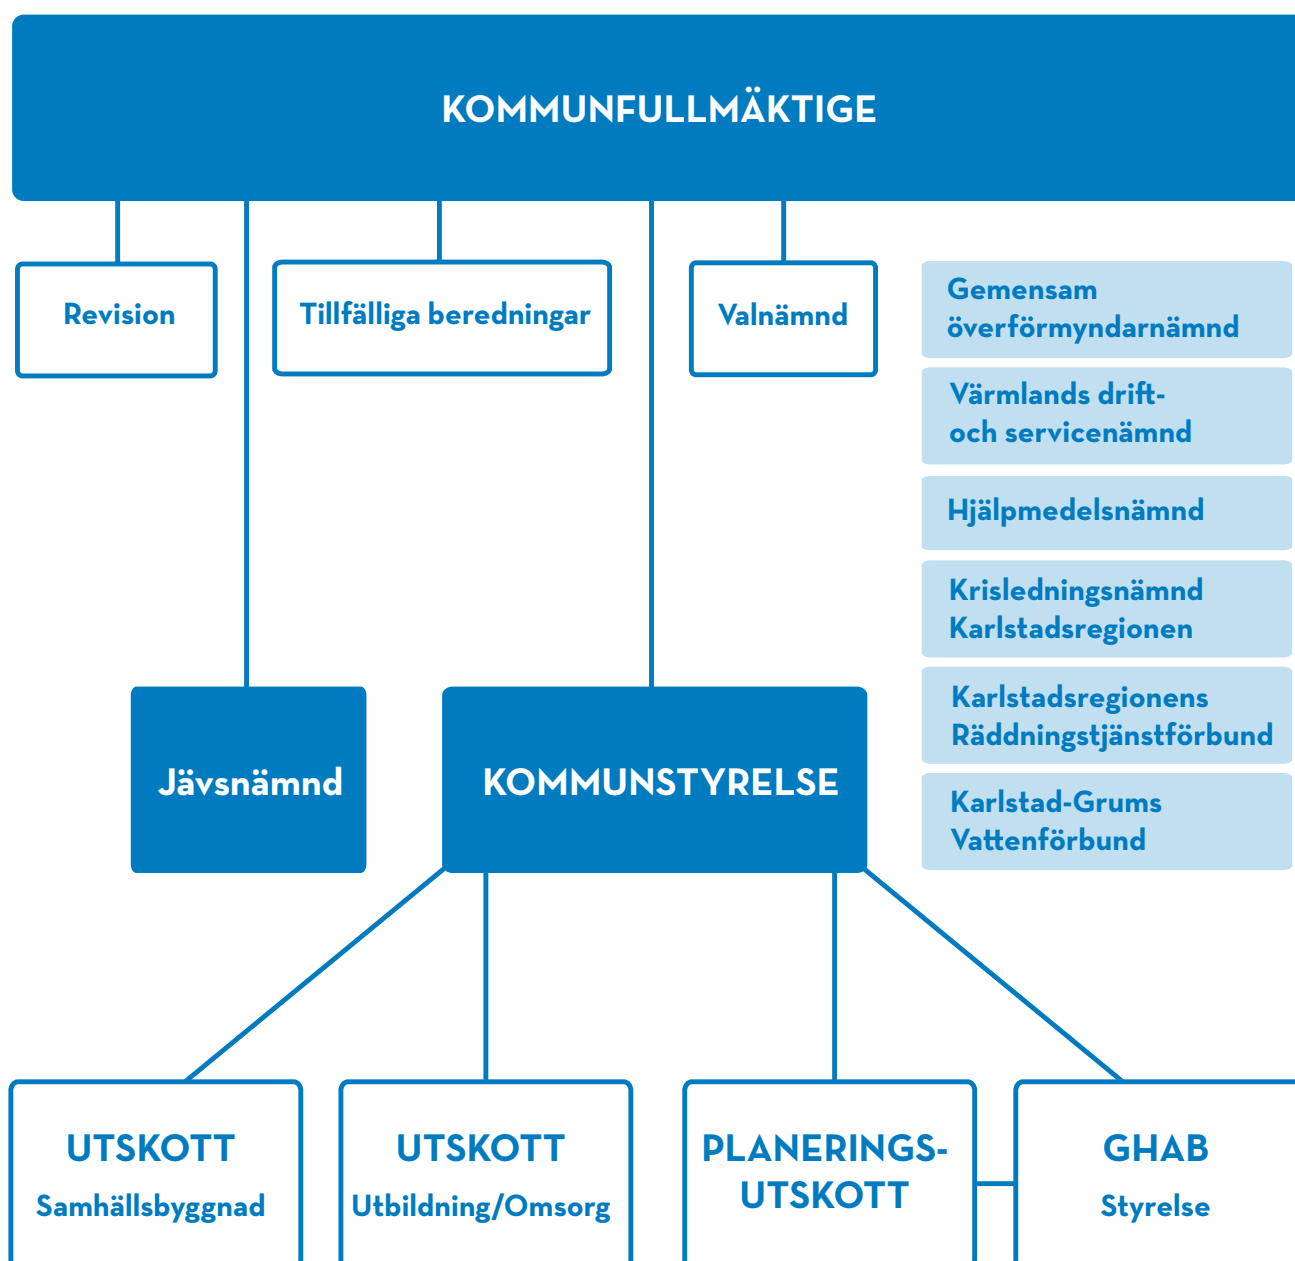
KOMMUNFULLMÄKTIGE

Revision

Tillfälliga beredningar

Valnämnd

Gemensam överförmyndarnämnd

Värmlands drift- och servicenämnd

Hjälpmedelsnämnd

Krisledningsnämnd Karlstadsregionen

Karlstadsregionens Räddningstjänstförbund

Karlstad-Grums Vattenförbund

Jävsnämnd

KOMMUNSTYRELSE

UTSKOTT
Samhällsbyggnad

UTSKOTT
Utbildning/Omsorg

PLANERINGSUTSKOTT

GHAB
Styrelse